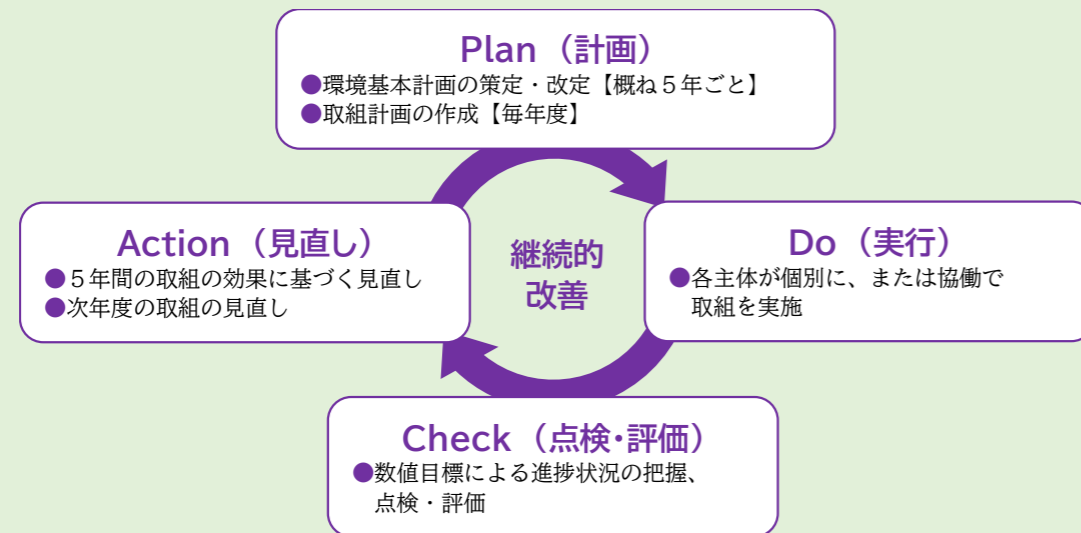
Plan（計画）
●環境基本計画の策定・改定【概ね５年ごと】
●取組計画の作成【毎年度】

Action（見直し）
●５年間の取組の効果に基づく見直し
●次年度の取組の見直し

継続的改善

Do（実行）
●各主体が個別に、または協働で取組を実施

Check（点検・評価）
●数値目標による進捗状況の把握、点検・評価